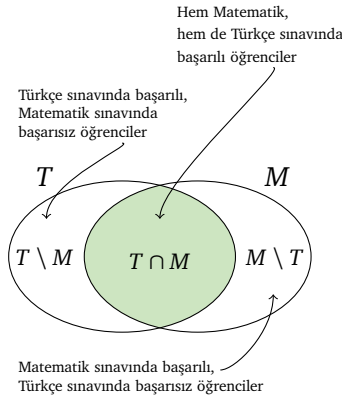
Hem Matematik, hem de Türkçe sınavında başarılı öğrenciler

Türkçe sınavında başarılı, Matematik sınavında başarısız öğrenciler

$T$

$M$

$T \setminus M$

$T \cap M$

$M \setminus T$

Matematik sınavında başarılı, Türkçe sınavında başarısız öğrenciler